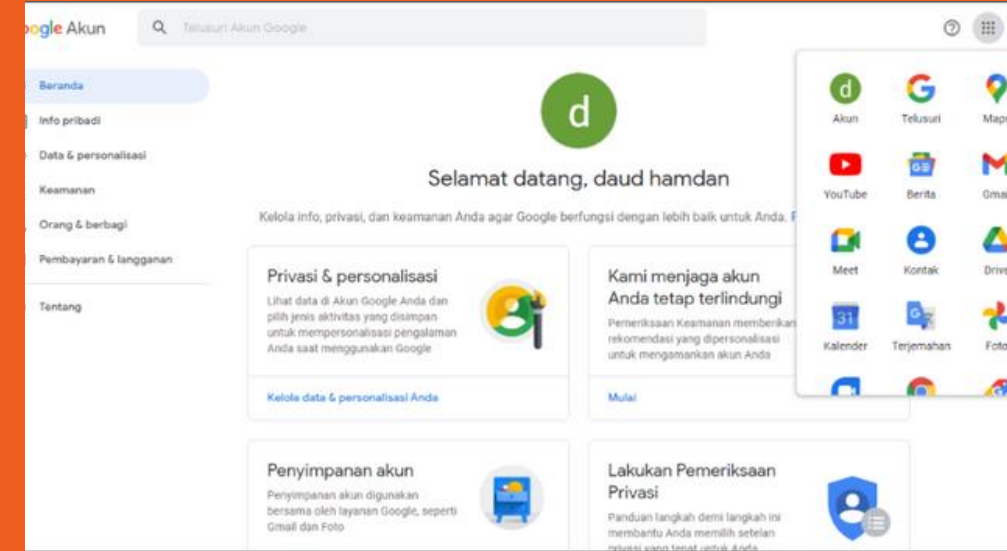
ogle Akun

Telusuri Akun Google

Beranda
Info pribadi
Data & personalisasi
Keamanan
Orang & berbagi
Pembayaran & langganan
Tentang

d

Selamat datang, daud hamdan

Kelola info, privasi, dan keamanan Anda agar Google berfungsi dengan lebih baik untuk Anda. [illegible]

Privasi & personalisasi
Lihat data di Akun Google Anda dan pilih jenis aktivitas yang disimpan untuk mempersonalisasi pengalaman Anda saat menggunakan Google

Kelola data & personalisasi Anda

Kami menjaga akun Anda tetap terlindungi
Pemeriksaan Keamanan memberikan rekomendasi yang dipersonalisasi untuk mengamankan akun Anda

Mulai

Penyimpanan akun
Penyimpanan akun digunakan bersama oleh layanan Google, seperti Gmail dan Foto

Lakukan Pemeriksaan Privasi
Panduan langkah demi langkah ini membantu Anda memilih setelan privasi yang tepat untuk Anda

d
Akun
G
Telusuri
Maps
YouTube
GB
Berita
Gmai
Meet
Kontak
Drive
31
Kalender
Terjemahan
Foto